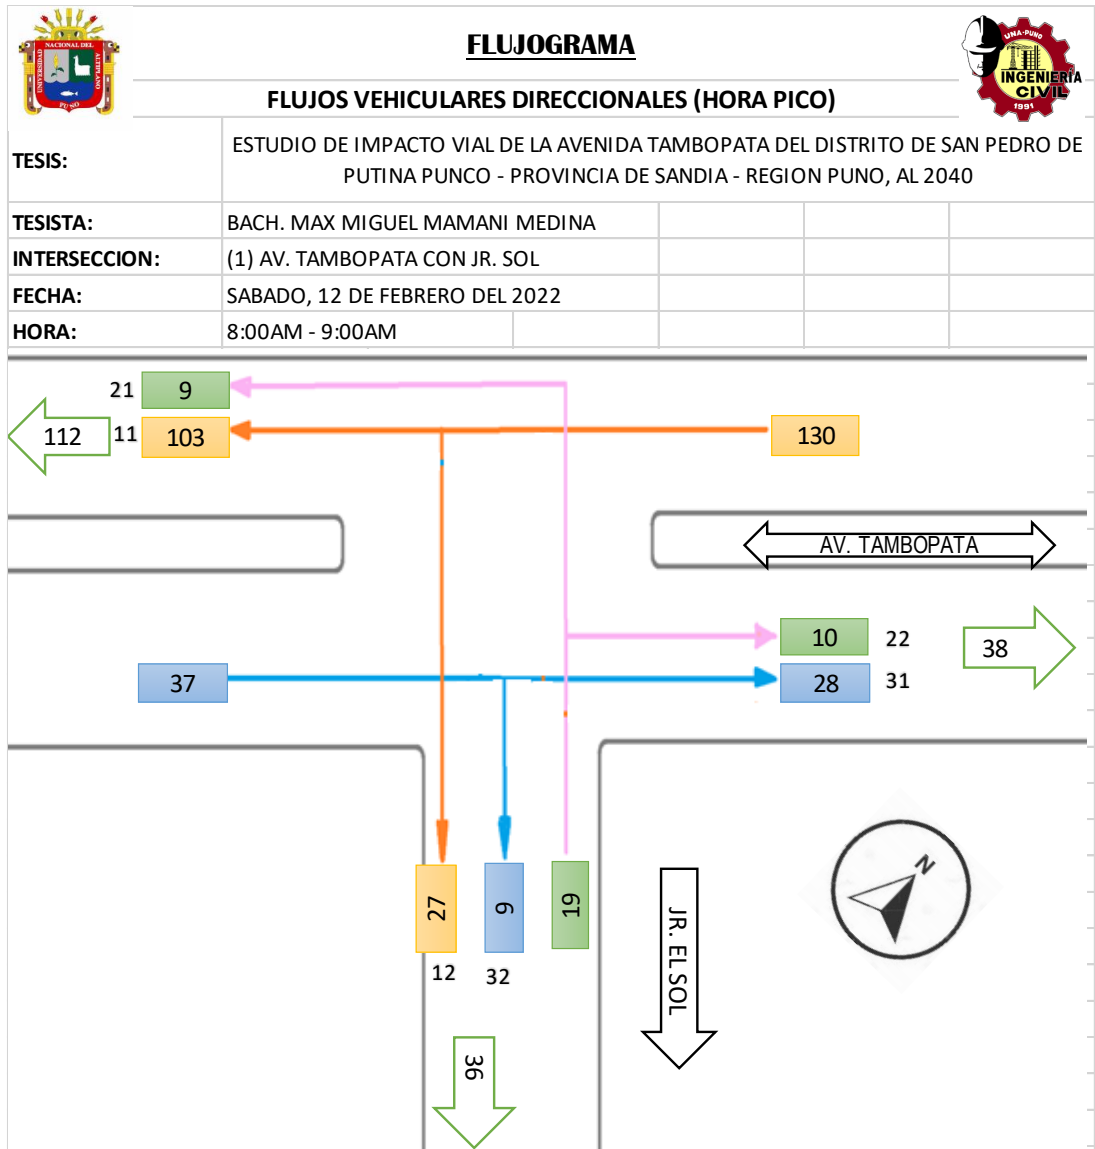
UNIVERSIDAD NACIONAL DEL ALTIPLANO PUNO

FLUJOGRAMA

UNA-PUNO INGENIERIA CIVIL 1991

FLUJOS VEHICULARES DIRECCIONALES (HORA PICO)

| | |
|---|---|
| TESIS: | ESTUDIO DE IMPACTO VIAL DE LA AVENIDA TAMBOPATA DEL DISTRITO DE SAN PEDRO DE PUTINA PUNCO - PROVINCIA DE SANDIA - REGION PUNO, AL 2040 |
| TESISTA: | BACH. MAX MIGUEL MAMANI MEDINA |
| INTERSECCION: | (1) AV. TAMBOPATA CON JR. SOL |
| FECHA: | SABADO, 12 DE FEBRERO DEL 2022 |
| HORA: | 8:00AM - 9:00AM |

21 9
112 11 103
130
AV. TAMBOPATA
10 22
38
37
28 31
27 9 19
12 32
JR. EL SOL
N
36